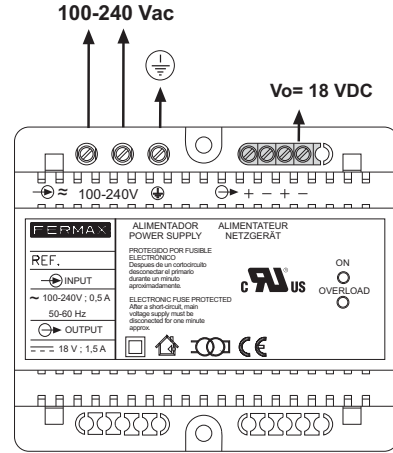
100-240 Vac

Vo= 18 VDC

≈ 100-240V ⏚

+ - + -

FERMAX

REF.

INPUT

~ 100-240V ; 0,5 A

50-60 Hz

OUTPUT

18 V ; 1,5 A

ALIMENTADOR
POWER SUPPLY

ALIMENTATEUR
NETZGERÄT

PROTEGIDO POR FUSIBLE ELECTRONICO
Despues de un cortocircuito desconectar el primario durante un minuto aproximadamente.

ELECTRONIC FUSE PROTECTED
After a short-circuit, main voltage supply must be disconected for one minute approx.

c UL us

ON

OVERLOAD

CE